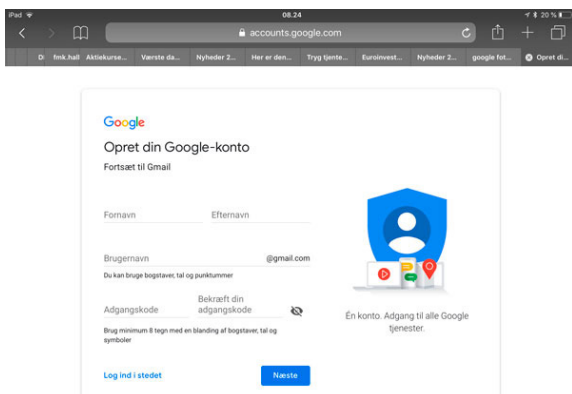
iPad
08.24
20 %
accounts.google.com
Di fmk.hall Aktiekurse... Værste da... Nyheder 2... Her er den... Tryg tjenste... Euroinvest... Nyheder 2... google fot... Opret di...

Google
Opret din Google-konto
Fortsæt til Gmail

Fornavn
Efternavn

Brugernavn
@gmail.com
Du kan bruge bogstaver, tal og punktummer

Adgangskode
Bekræft din adgangskode
Brug minimum 8 tegn med en blanding af bogstaver, tal og symboler

Log ind i stedet
Næste

Én konto. Adgang til alle Google tjenester.